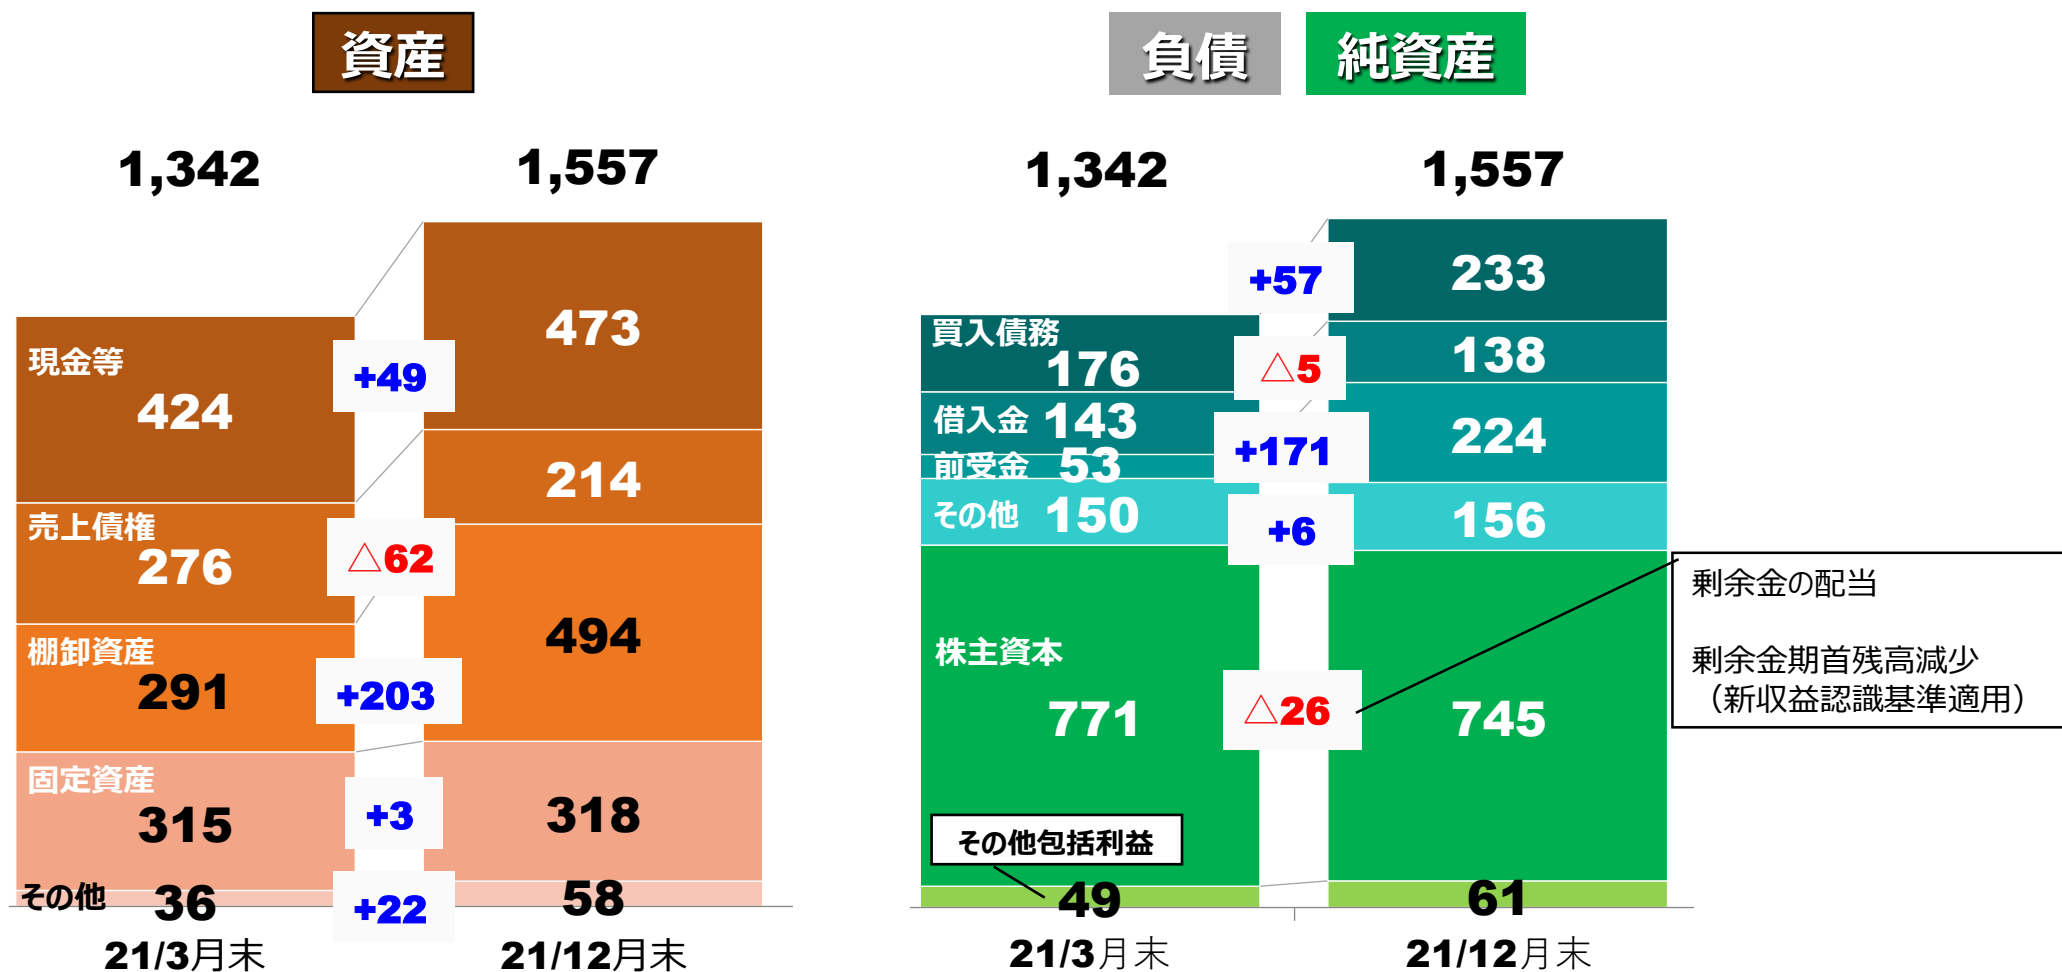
資産

1,342

1,557

現金等
424

+49

473

売上債権
276

△62

214

棚卸資産
291

+203

494

固定資産
315

+3

318

その他 36

+22

58

21/3月末

21/12月末

負債 純資産

1,342

1,557

+57

233

買入債務
176

△5

138

借入金 143
前受金 53

+171

224

その他 150

+6

156

株主資本
771

△26

745

剰余金の配当

剰余金期首残高減少
(新収益認識基準適用)

その他包括利益
49

61

21/3月末

21/12月末